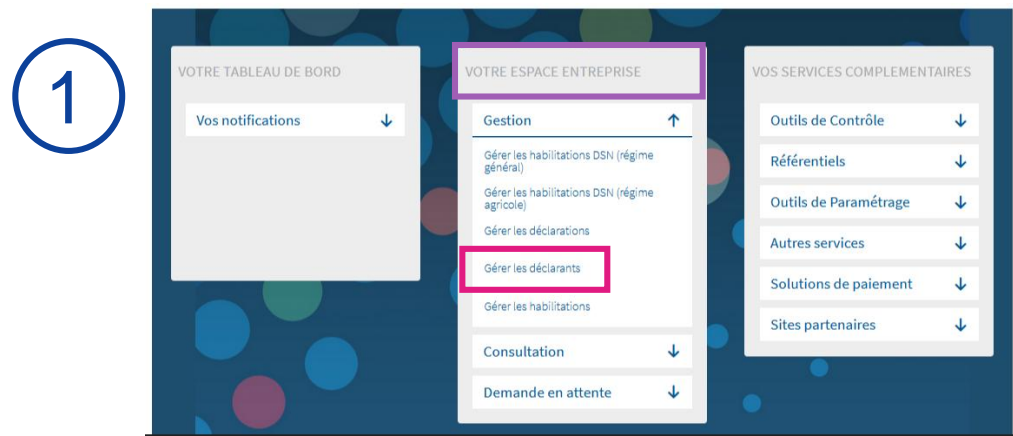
1

VOTRE TABLEAU DE BORD

Vos notifications ↓

VOTRE ESPACE ENTREPRISE

Gestion ↑

Gérer les habilitations DSN (régime général)

Gérer les habilitations DSN (régime agricole)

Gérer les déclarations

Gérer les déclarants

Gérer les habilitations

Consultation ↓

Demande en attente ↓

VOS SERVICES COMPLEMENTAIRES

Outils de Contrôle ↓

Référentiels ↓

Outils de Paramétrage ↓

Autres services ↓

Solutions de paiement ↓

Sites partenaires ↓